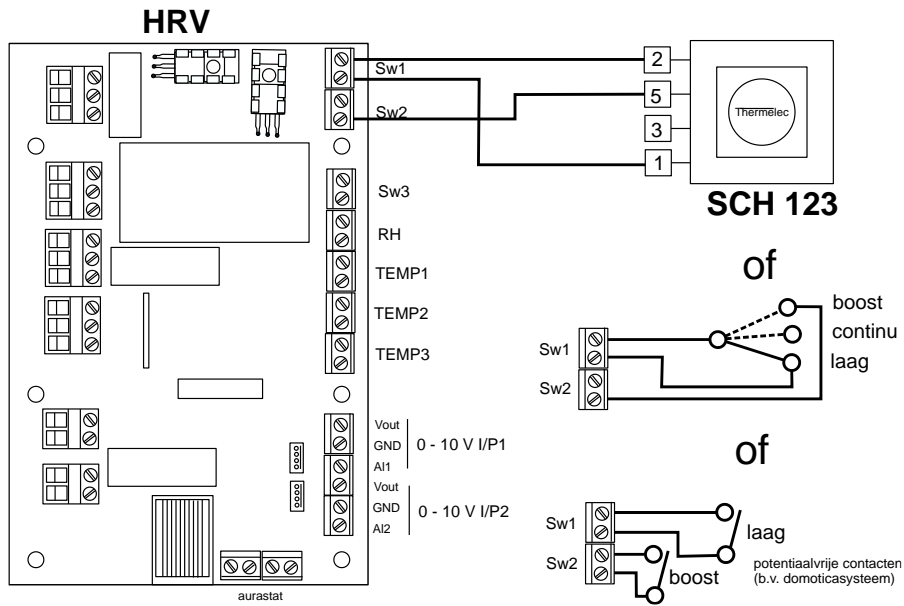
HRV

Sw1
Sw2
Sw3
RH
TEMP1
TEMP2
TEMP3
Vout
GND
AI1
0 - 10 V I/P1
Vout
GND
AI2
0 - 10 V I/P2
aurastat

2
5
3
1
Thermelec
SCH 123

of

Sw1
Sw2
boost
continu
laag

of

Sw1
Sw2
laag
boost
potentiaalvrije contacten
(b.v. domoticasysteem)